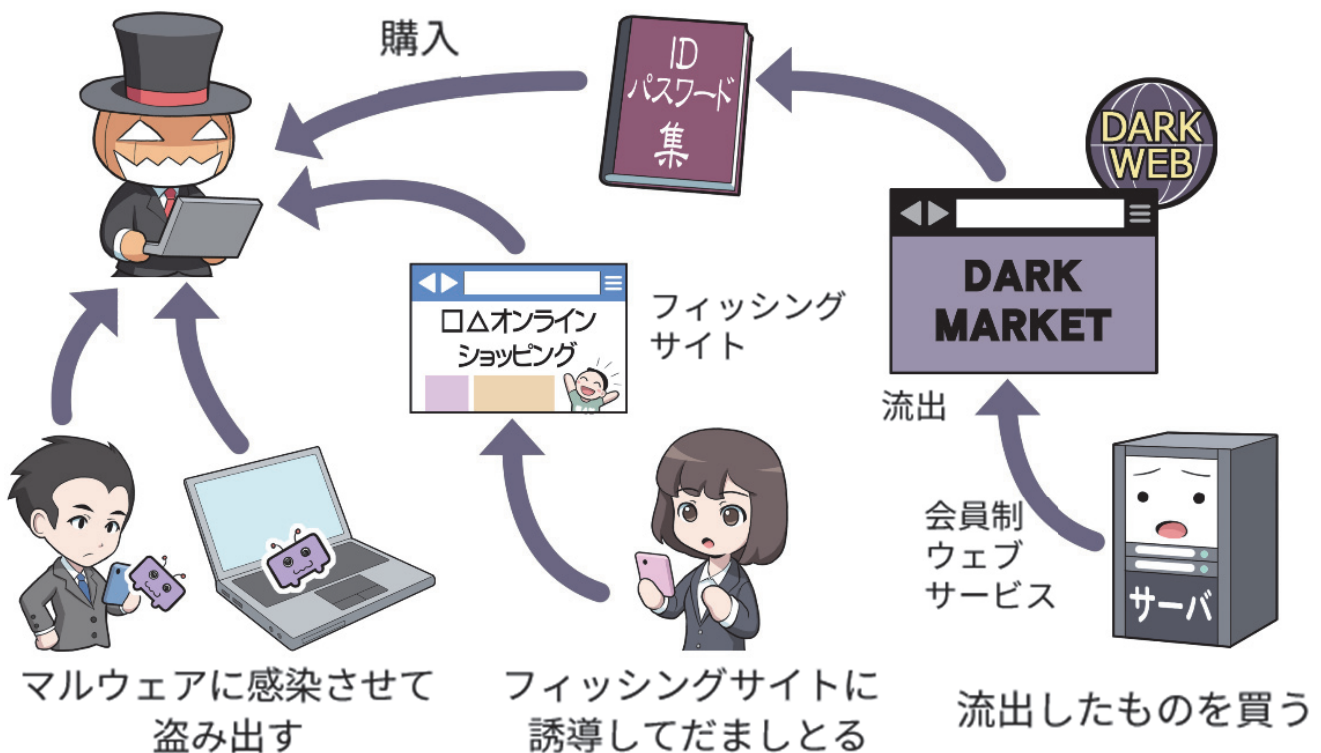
購入

ID
パスワード
集

DARK
WEB

DARK
MARKET

□△オンライン
ショッピング

フィッシング
サイト

流出

会員制
ウェブ
サービス

サーバ

マルウェアに感染させて
盗み出す

フィッシングサイトに
誘導してだましとる

流出したものを買う